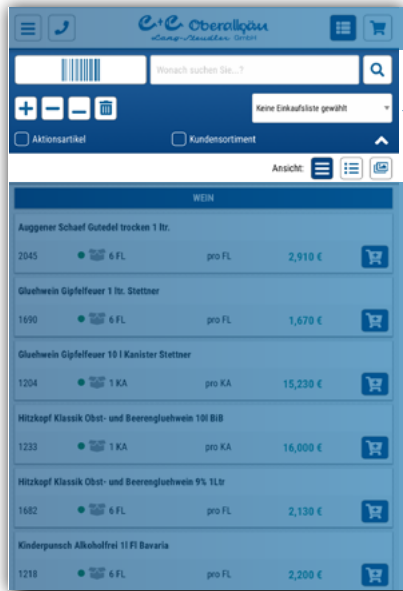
C+C Oberallgäu
Lang-Sandler GmbH

Wonach suchen Sie...?

Keine Einkaufsliste gewählt

Aktionsartikel
Kundensortiment

Ansicht:

WEIN

Auggener Schaef Gutedel trocken 1 ltr.
2045 6 FL pro FL 2,910 €

Gluehwein Gipfelfeuer 1 ltr. Stettner
1690 6 FL pro FL 1,670 €

Gluehwein Gipfelfeuer 10 l Kanister Stettner
1204 1 KA pro KA 15,230 €

Hitzkopf Klassik Obst- und Beerengluehwein 10l BiB
1233 1 KA pro KA 16,000 €

Hitzkopf Klassik Obst- und Beerengluehwein 9% 1Ltr
1682 6 FL pro FL 2,130 €

Kinderpunsch Alkoholfrei 1l Fl Bavaria
1218 6 FL pro FL 2,200 €